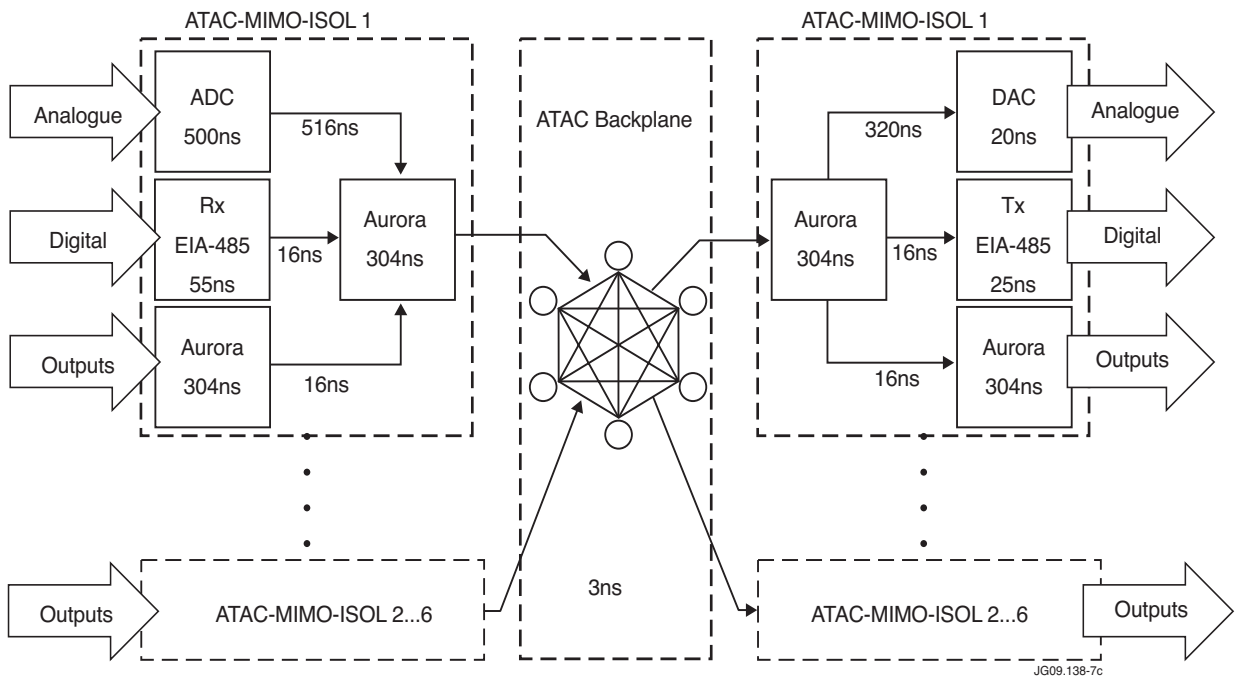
ATAC-MIMO-ISOL 1

Analogue

ADC
500ns

516ns

Digital

Rx
EIA-485
55ns

16ns

Aurora
304ns

Outputs

Aurora
304ns

16ns

ATAC Backplane

3ns

ATAC-MIMO-ISOL 1

320ns

DAC
20ns

Analogue

Aurora
304ns

16ns

Tx
EIA-485
25ns

Digital

16ns

Aurora
304ns

Outputs

Outputs

ATAC-MIMO-ISOL 2...6

ATAC-MIMO-ISOL 2...6

Outputs

JG09.138-7c